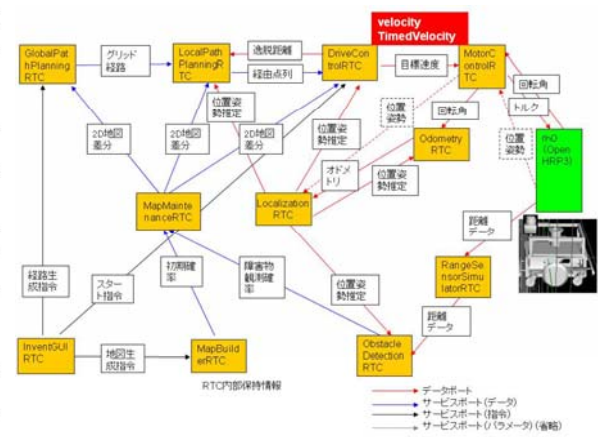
velocity
TimedVelocity

GlobalPathPlanning RTC

グリッド経路

LocalPathPlanningRTC

逸脱距離

経由点列

DriveControlRTC

目標速度

MotorControlRTC

回転角

トルク

位置姿勢

回転角

位置姿勢

2D地図差分

2D地図差分

2D地図差分

位置姿勢推定

OdometryRTC

オドメトリ

位置姿勢推定

MapMaintenanceRTC

LocalizationRTC

位置姿勢

rhO (OpenHRP3)

距離データ

経路生成指令

スタート指令

初期確率

障害物観測確率

位置姿勢推定

RangeSensorSimulatorRTC

距離データ

InventGUIRTC

地図生成指令

MapBuilderRTC

RTC内部保持情報

ObstacleDetectionRTC

データポート
サービスポート(データ)
サービスポート(指令)
サービスポート(パラメータ)(省略)